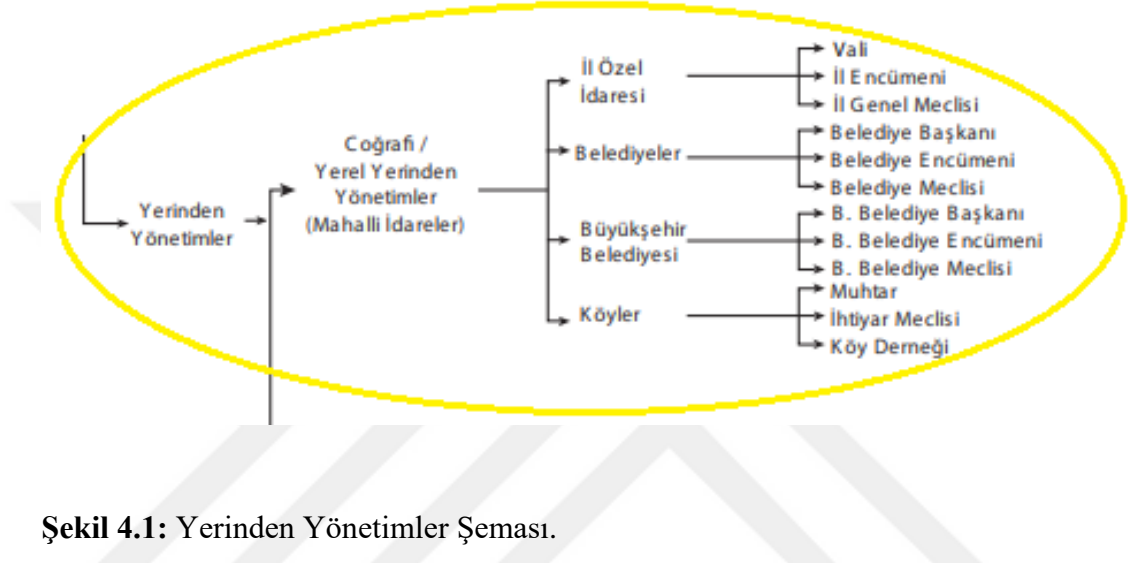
Yerinden Yönetimler

Coğrafi / Yerel Yerinden Yönetimler (Mahalli İdareler)

İl Özel İdaresi

Vali
İl Encümeni
İl Genel Meclisi

Belediyeler

Belediye Başkanı
Belediye Encümeni
Belediye Meclisi

Büyükşehir Belediyesi

B. Belediye Başkanı
B. Belediye Encümeni
B. Belediye Meclisi

Köyler

Muhtar
İhtiyar Meclisi
Köy Derneği

**Şekil 4.1:** Yerinden Yönetimler Şeması.